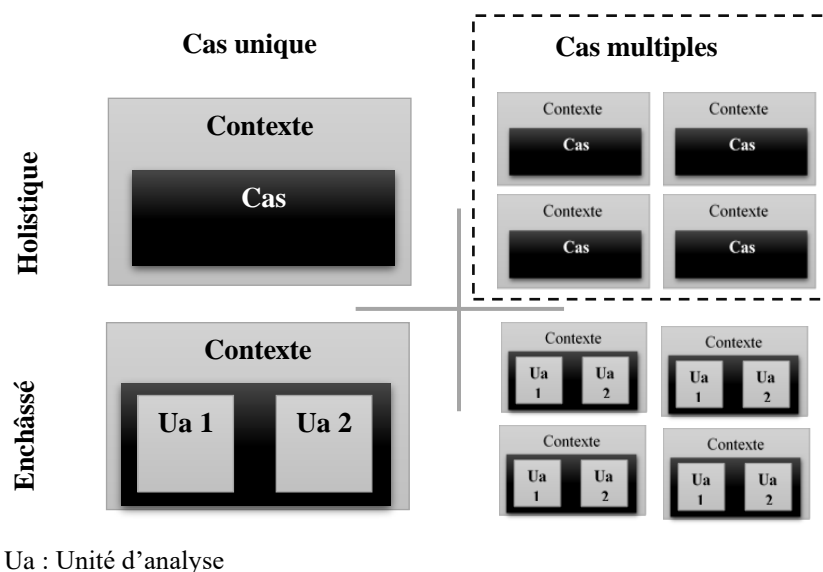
Cas unique

Cas multiples

Holistique

Contexte

Cas

Contexte

Cas

Contexte

Cas

Contexte

Cas

Contexte

Cas

Enchâssé

Contexte

Ua 1

Ua 2

Contexte

Ua 1

Ua 2

Contexte

Ua 1

Ua 2

Contexte

Ua 1

Ua 2

Contexte

Ua 1

Ua 2

Ua : Unité d’analyse